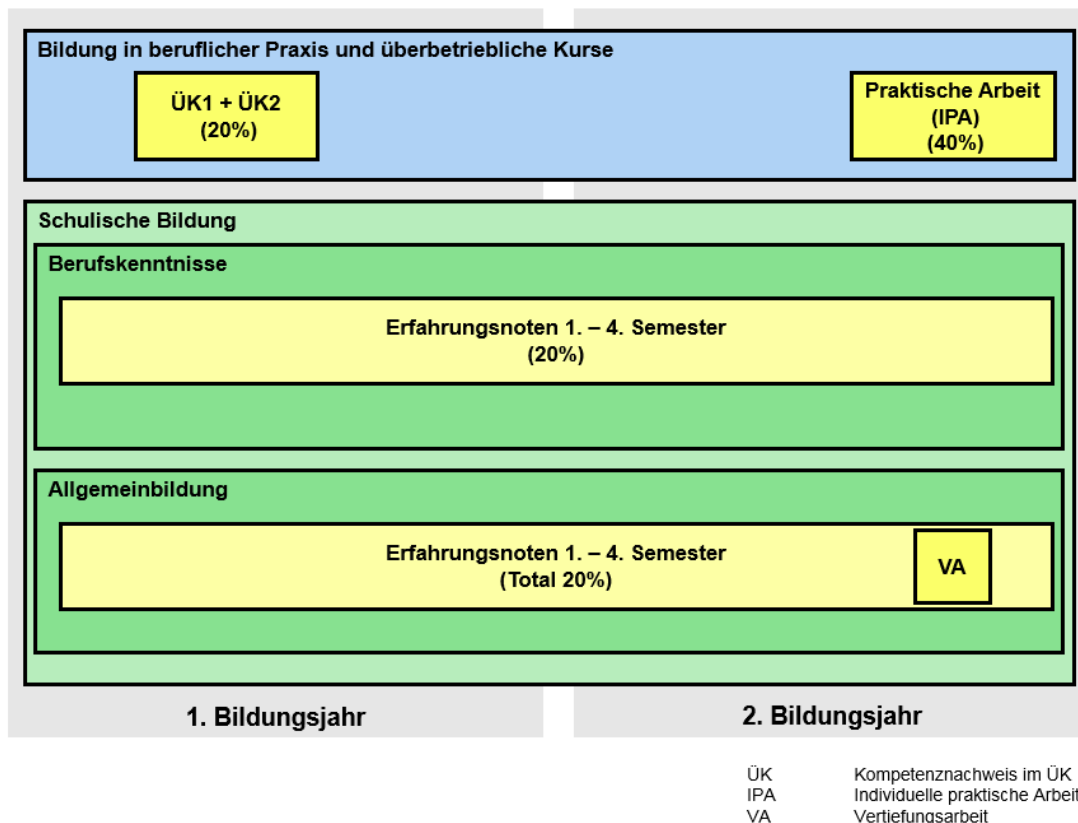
Bildung in beruflicher Praxis und überbetriebliche Kurse

ÜK1 + ÜK2
(20%)

Praktische Arbeit
(IPA)
(40%)

Schulische Bildung

Berufskenntnisse

Erfahrungsnoten 1. – 4. Semester
(20%)

Allgemeinbildung

Erfahrungsnoten 1. – 4. Semester
(Total 20%)

VA

1. Bildungsjahr

2. Bildungsjahr

| | |
|---|---|
| ÜK | Kompetenznachweis im ÜK |
| IPA | Individuelle praktische Arbeit |
| VA | Vertiefungsarbeit |